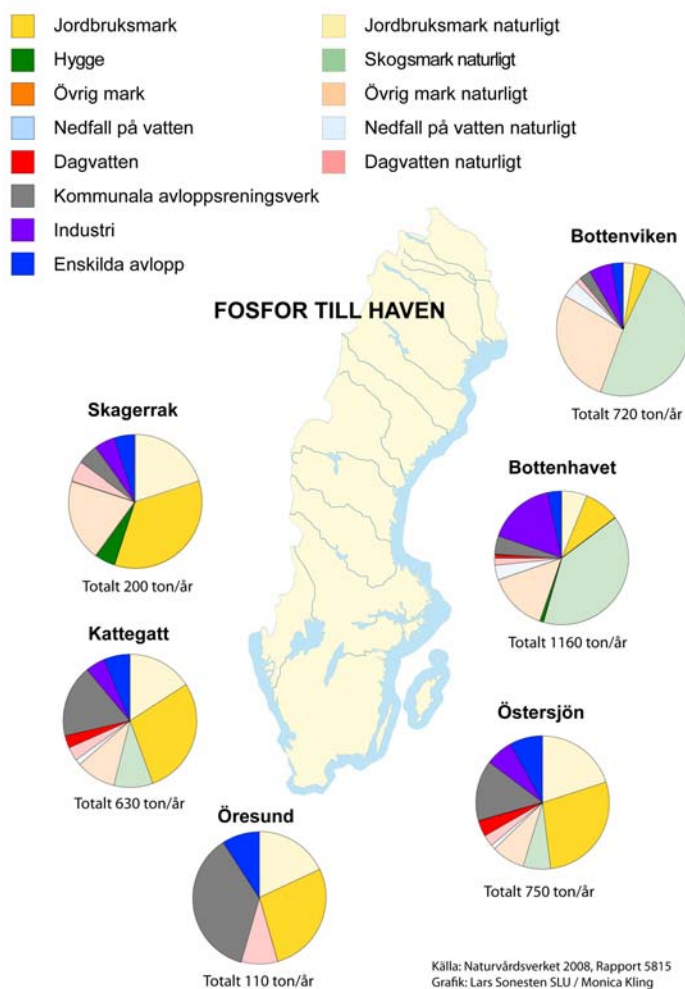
Jordbruksmark
Hygge
Övrig mark
Nedfall på vatten
Dagvatten
Kommunala avloppsreningsverk
Industri
Enskilda avlopp

Jordbruksmark naturligt
Skogsmark naturligt
Övrig mark naturligt
Nedfall på vatten naturligt
Dagvatten naturligt

FOSFOR TILL HAVEN

Bottenviken
Totalt 720 ton/år

Skagerrak
Totalt 200 ton/år

Bottenhavet
Totalt 1160 ton/år

Kattegatt
Totalt 630 ton/år

Östersjön
Totalt 750 ton/år

Öresund
Totalt 110 ton/år

Källa: Naturvårdsverket 2008, Rapport 5815
Grafik: Lars Sonesten SLU / Monica Kling